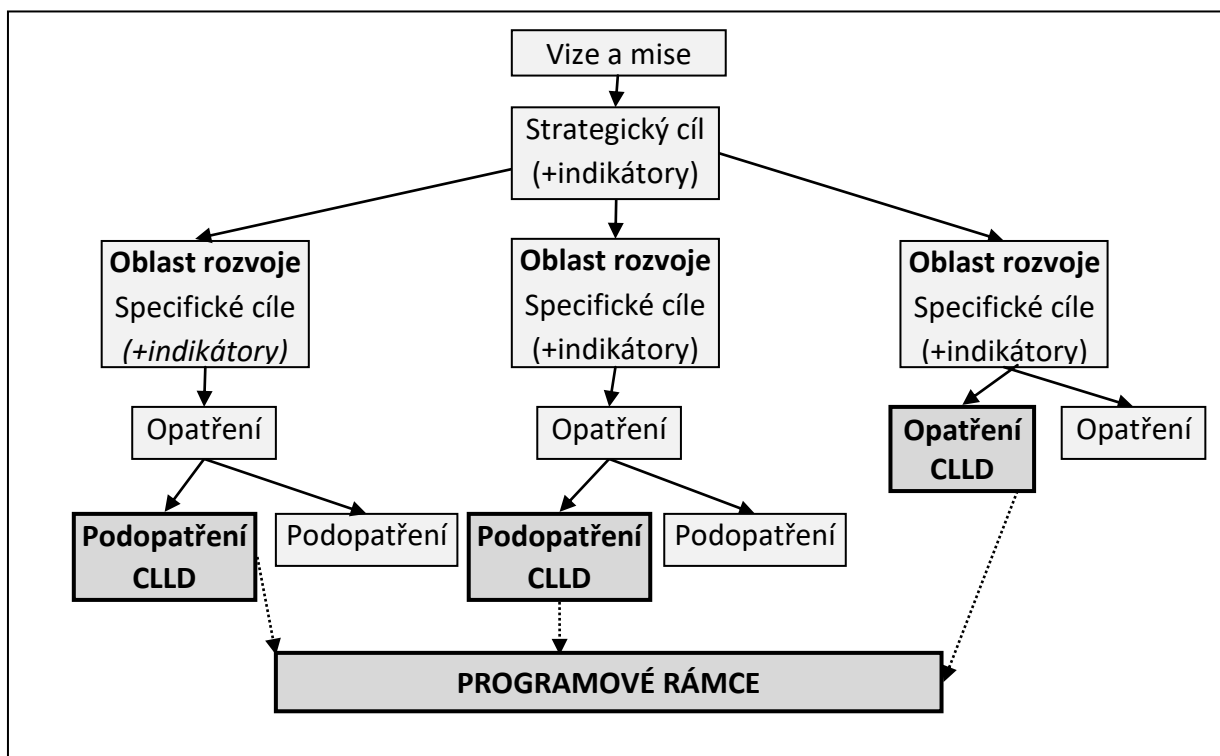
Vize a mise

Strategický cíl (+indikátory)

**Oblast rozvoje** Specifické cíle *(+indikátory)*

**Oblast rozvoje** Specifické cíle (+indikátory)

**Oblast rozvoje** Specifické cíle (+indikátory)

Opatření

Opatření

**Opatření CLLD**

Opatření

**Podopatření CLLD**

Podopatření

**Podopatření CLLD**

Podopatření

**PROGRAMOVÉ RÁMCE**